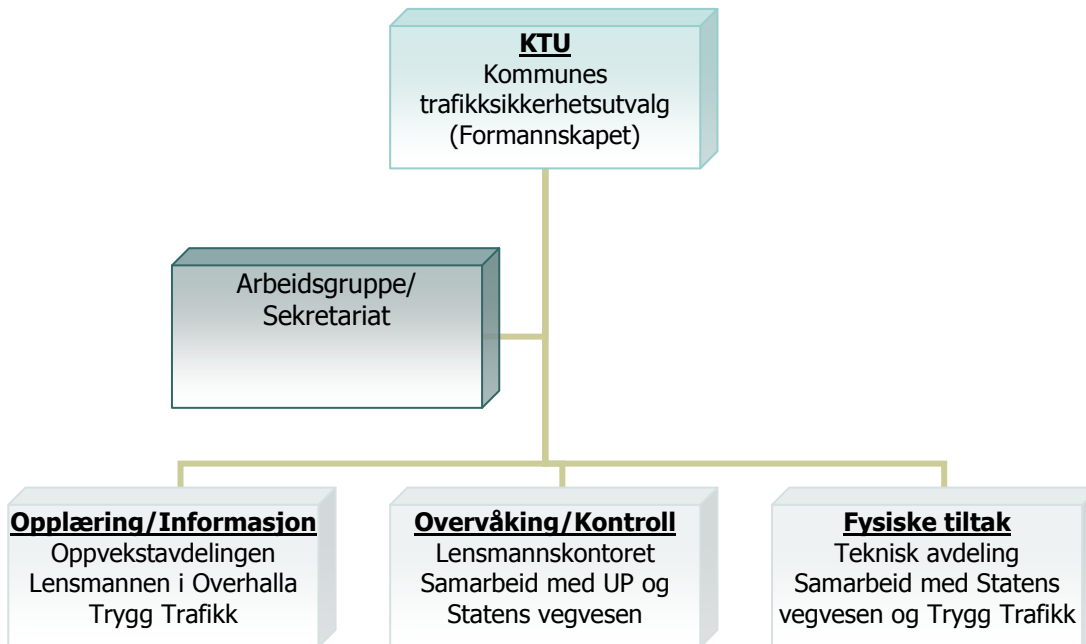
KTU
Kommunes trafikksikkerhetsutvalg
(Formannskapet)

Arbeidsgruppe/
Sekretariat

Opplæring/Informasjon
Oppvekstavdelingen
Lensmannen i Overhalla
Trygg Trafikk

Overvåking/Kontroll
Lensmannskontoret
Samarbeid med UP og
Statens vegvesen

Fysiske tiltak
Teknisk avdeling
Samarbeid med Statens
vegvesen og Trygg Trafikk